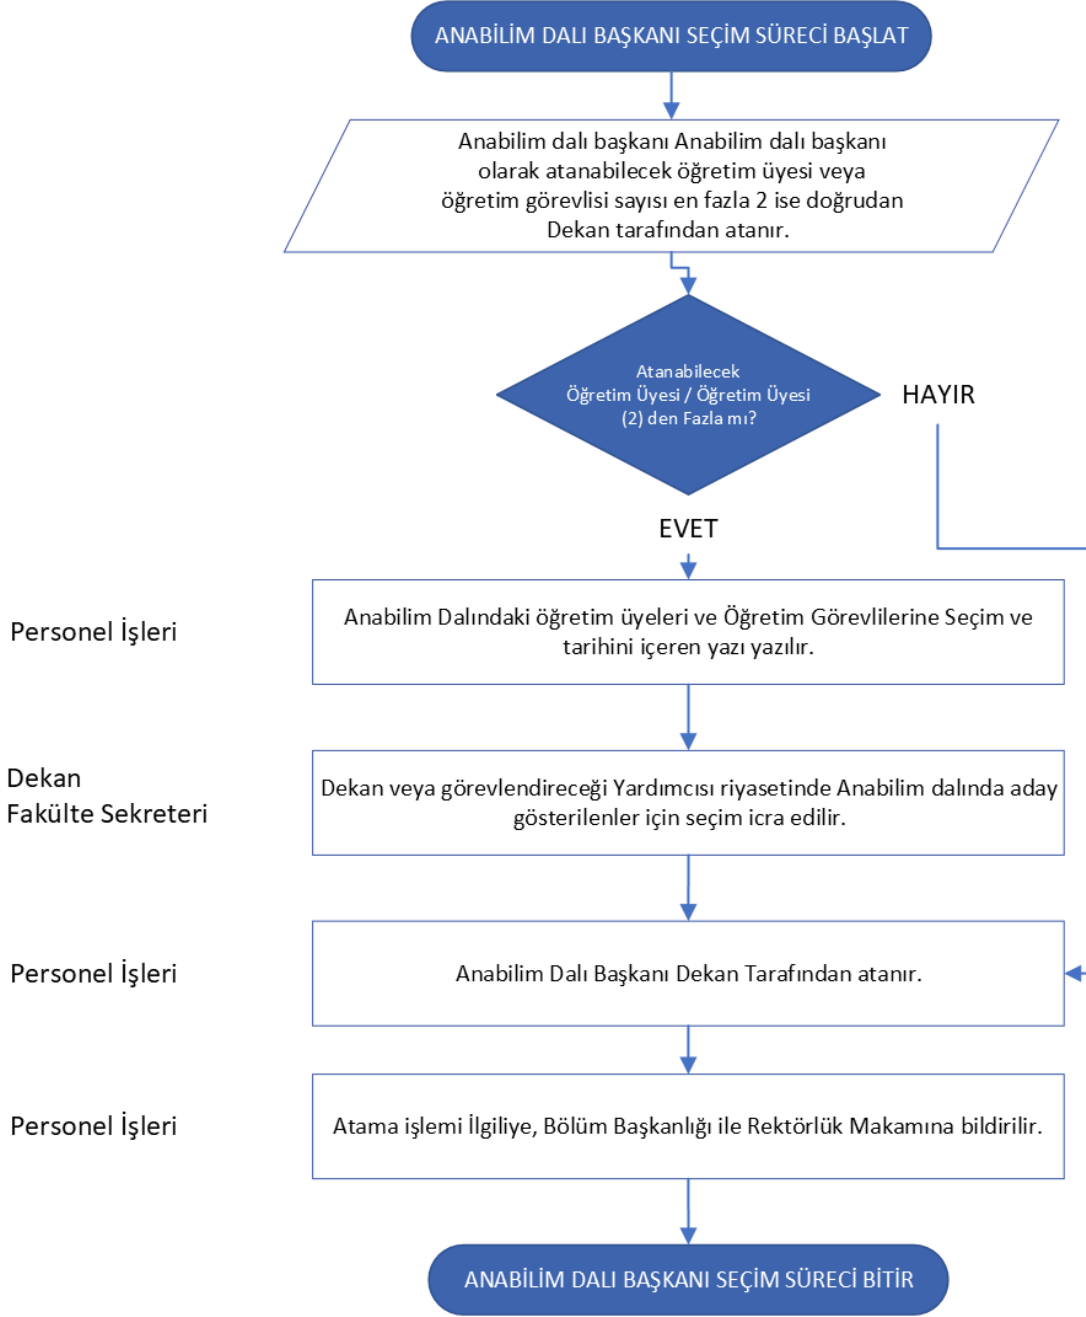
ANABİLİM DALI BAŞKANI SEÇİM SÜRECİ BAŞLAT

Anabilim dalı başkanı Anabilim dalı başkanı olarak atanabilecek öğretim üyesi veya öğretim görevlisi sayısı en fazla 2 ise doğrudan Dekan tarafından atanır.

Atanabilecek Öğretim Üyesi / Öğretim Üyesi (2) den Fazla mı?

HAYIR

EVET

Personel İşleri

Anabilim Dalındaki öğretim üyeleri ve Öğretim Görevlilerine Seçim ve tarihini içeren yazı yazılır.

Dekan
Fakülte Sekreteri

Dekan veya görevlendireceği Yardımcısı riyasetinde Anabilim dalında aday gösterilenler için seçim icra edilir.

Personel İşleri

Anabilim Dalı Başkanı Dekan Tarafından atanır.

Personel İşleri

Atama işlemi İlgiliye, Bölüm Başkanlığı ile Rektörlük Makamına bildirilir.

ANABİLİM DALI BAŞKANI SEÇİM SÜRECİ BİTİR